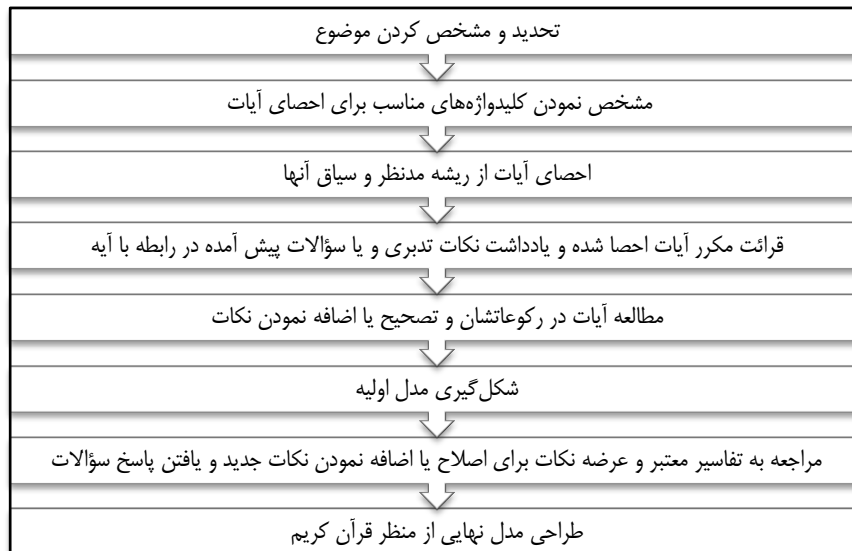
تحدید و مشخص کردن موضوع

مشخص نمودن کلیدواژه‌های مناسب برای احصای آیات

احصای آیات از ریشه مدنظر و سیاق آنها

قرائت مکرر آیات احصا شده و یادداشت نکات تدبری و یا سؤالات پیش آمده در رابطه با آیه

مطالعه آیات در رکوعاتشان و تصحیح یا اضافه نمودن نکات

شکل‌گیری مدل اولیه

مراجعه به تفاسیر معتبر و عرضه نکات برای اصلاح یا اضافه نمودن نکات جدید و یافتن پاسخ سؤالات

طراحی مدل نهایی از منظر قرآن کریم